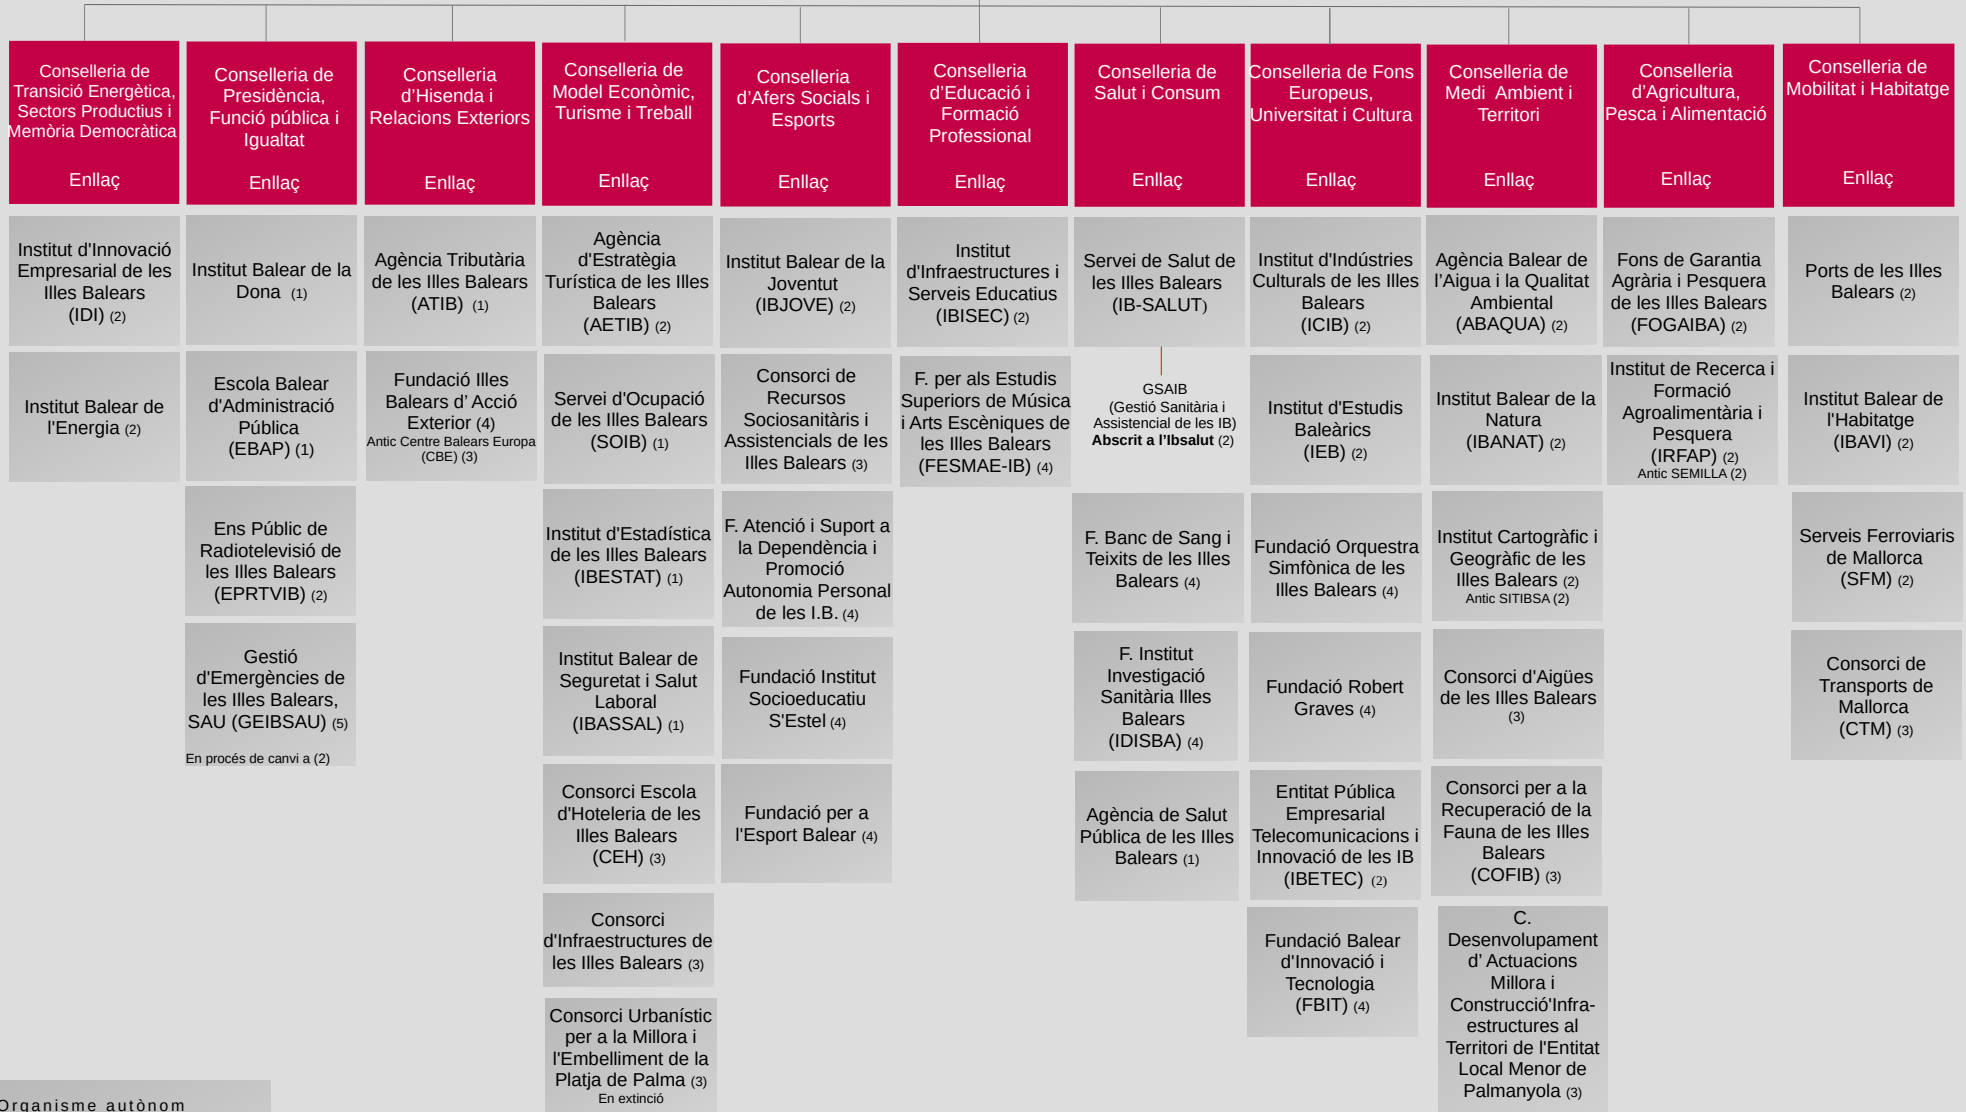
Conselleria de Transició Energètica, Sectors Productius i Memòria Democràtica
Enllaç

Institut d'Innovació Empresarial de les Illes Balears (IDI) (2)

Institut Balear de l'Energia (2)

Conselleria de Presidència, Funció pública i Igualtat
Enllaç

Institut Balear de la Dona (1)

Escola Balear d'Administració Pública (EBAP) (1)

Ens Públic de Radiotelevisió de les Illes Balears (EPRTVIB) (2)

Gestió d'Emergències de les Illes Balears, SAU (GEIBSAU) (5)
En procés de canvi a (2)

Conselleria d'Hisenda i Relacions Exteriors
Enllaç

Agència Tributària de les Illes Balears (ATIB) (1)

Fundació Illes Balears d' Acció Exterior (4)
Antic Centre Balears Europa (CBE) (3)

Conselleria de Model Econòmic, Turisme i Treball
Enllaç

Agència d'Estratègia Turística de les Illes Balears (AETIB) (2)

Servei d'Ocupació de les Illes Balears (SOIB) (1)

Institut d'Estadística de les Illes Balears (IBESTAT) (1)

Institut Balear de Seguretat i Salut Laboral (IBASSAL) (1)

Consorci Escola d'Hoteleria de les Illes Balears (CEH) (3)

Consorci d'Infraestructures de les Illes Balears (3)

Consorci Urbanístic per a la Millora i l'Embelliment de la Platja de Palma (3)
En extinció

Conselleria d'Afers Socials i Esports
Enllaç

Institut Balear de la Joventut (IBJOVE) (2)

Consorci de Recursos Sociosanitàris i Assistencials de les Illes Balears (3)

F. Atenció i Suport a la Dependència i Promoció Autonomia Personal de les I.B. (4)

Fundació Institut Socioeducatiu S'Estel (4)

Fundació per a l'Esport Balear (4)

Conselleria d'Educació i Formació Professional
Enllaç

Institut d'Infraestructures i Serveis Educatius (IBISEC) (2)

F. per als Estudis Superiors de Música i Arts Escèniques de les Illes Balears (FESMAE-IB) (4)

Conselleria de Salut i Consum
Enllaç

Servei de Salut de les Illes Balears (IB-SALUT)

GSAIB
(Gestió Sanitària i Assistencial de les IB)
Abscrit a l'Ibsalut (2)

F. Banc de Sang i Teixits de les Illes Balears (4)

F. Institut Investigació Sanitària Illes Balears (IDISBA) (4)

Agència de Salut Pública de les Illes Balears (1)

Conselleria de Fons Europeus, Universitat i Cultura
Enllaç

Institut d'Indústries Culturals de les Illes Balears (ICIB) (2)

Institut d'Estudis Baleàrics (IEB) (2)

Fundació Orquestra Simfònica de les Illes Balears (4)

Fundació Robert Graves (4)

Entitat Pública Empresarial Telecomunicacions i Innovació de les IB (IBETEC) (2)

Fundació Balear d'Innovació i Tecnologia (FBIT) (4)

Conselleria de Medi Ambient i Territori
Enllaç

Agència Balear de l'Aigua i la Qualitat Ambiental (ABAQUA) (2)

Institut Balear de la Natura (IBANAT) (2)

Institut Cartogràfic i Geogràfic de les Illes Balears (2)
Antic SITIBSA (2)

Consorci d'Aigües de les Illes Balears (3)

Consorci per a la Recuperació de la Fauna de les Illes Balears (COFIB) (3)

C. Desenvolupament d' Actuacions Millora i Construcció'Infra-estructures al Territori de l'Entitat Local Menor de Palmanyola (3)

Conselleria d'Agricultura, Pesca i Alimentació
Enllaç

Fons de Garantia Agrària i Pesquera de les Illes Balears (FOGAIBA) (2)

Institut de Recerca i Formació Agroalimentària i Pesquera (IRFAP) (2)
Antic SEMILLA (2)

Conselleria de Mobilitat i Habitatge
Enllaç

Ports de les Illes Balears (2)

Institut Balear de l'Habitatge (IBAVI) (2)

Serveis Ferroviaris de Mallorca (SFM) (2)

Consorci de Transports de Mallorca (CTM) (3)

Organisme autònom